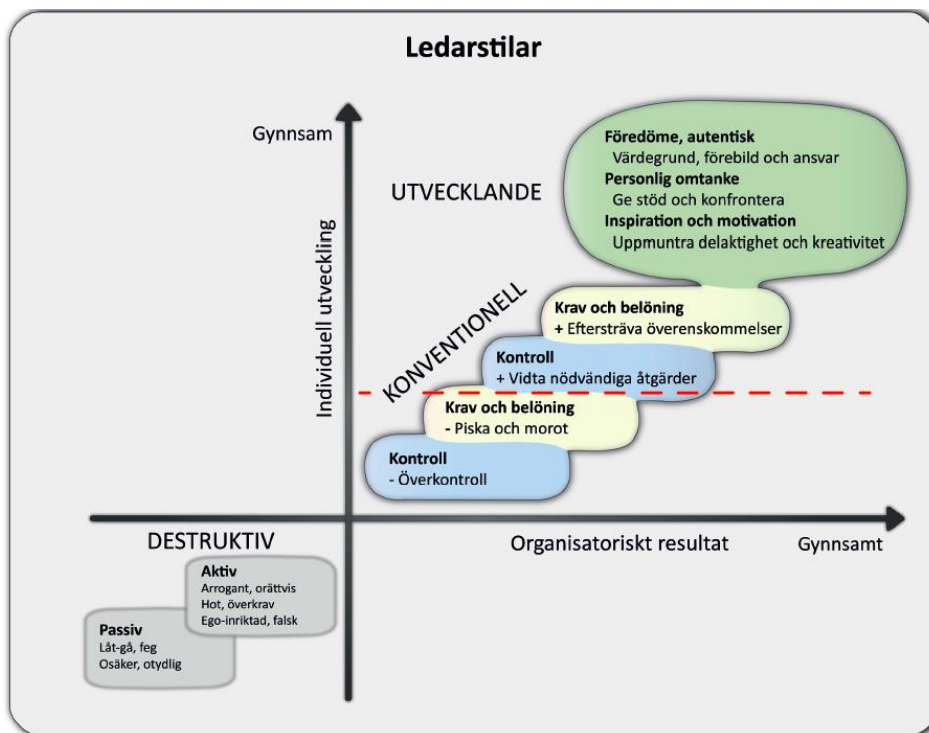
Ledarstilar

Gynnsam

Individuell utveckling

UTVECKLANDE

Förebild, autentisk
Värdegrund, förebild och ansvar
Personlig omtanke
Ge stöd och konfrontera
Inspiration och motivation
Uppmuntra delaktighet och kreativitet

KONVENTIONELL

Krav och belöning
+ Eftersträva överenskommelser

Kontroll
+ Vidta nödvändiga åtgärder

Krav och belöning
- Piska och morot

Kontroll
- Överkontroll

DESTRUKTIV

Organisatoriskt resultat

Gynnsamt

Aktiv
Arrogant, orättvis
Hot, överkrav
Ego-inriktad, falsk

Passiv
Låt-gå, feg
Osäker, otydlig